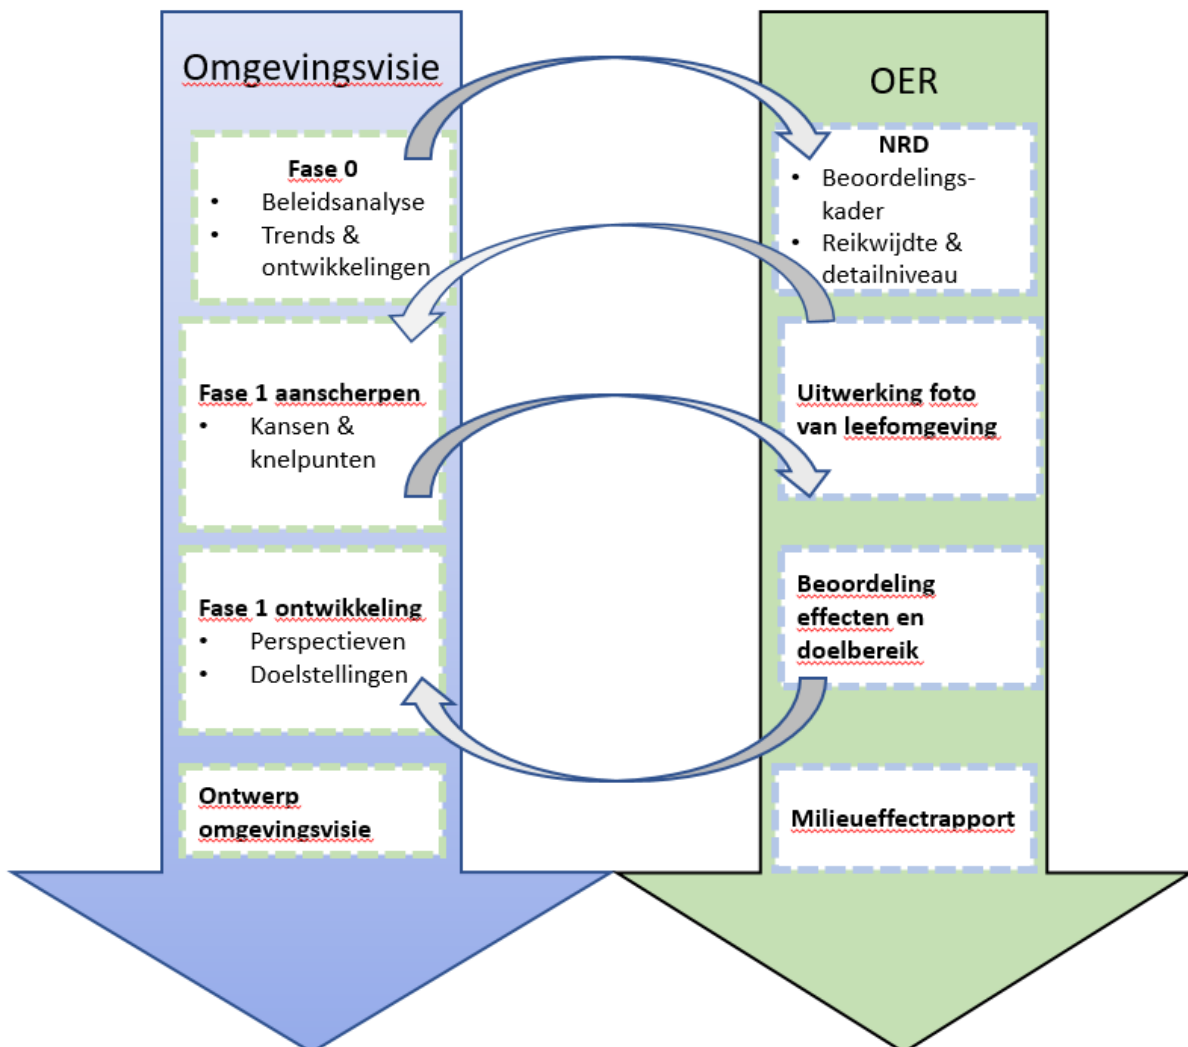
Omgevingsvisie

Fase 0
• Beleidsanalyse
• Trends & ontwikkelingen

Fase 1 aanscherpen
• Kansen & knelpunten

Fase 1 ontwikkeling
• Perspectieven
• Doelstellingen

Ontwerp omgevingsvisie

OER

NRD
• Beoordelings-kader
• Reikwijdte & detailniveau

Uitwerking foto van leefomgeving

Beoordeling effecten en doelbereik

Milieueffectrapport